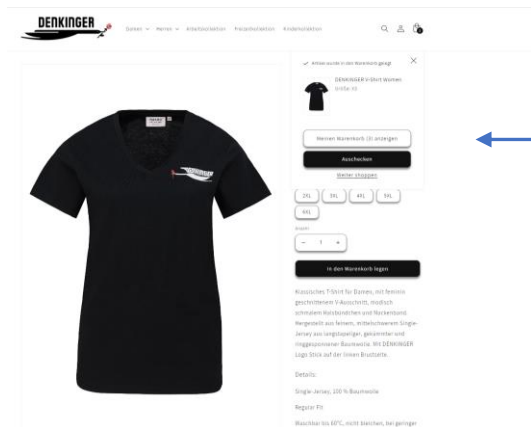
DENKINGER

Damen ∨ Herren ∨ Arbeitskollektion Freizeitkollektion Kinderkollektion

Artikel wurde in den Warenkorb gelegt

DENKINGER V-Shirt Women
Größe: XS

Meinen Warenkorb (3) anzeigen

Auschecken

Weiter shoppen

2XL 3XL 4XL 5XL
6XL

Anzahl

− 1 +

In den Warenkorb legen

Klassisches T-Shirt für Damen, mit feminin geschnittenem V-Ausschnitt, modisch schmalem Halsbündchen und Nackenband. Hergestellt aus feinem, mittelschwerem Single-Jersey aus langstapeliger, gekämmter und ringgesponnener Baumwolle. Mit DENKINGER Logo Stick auf der linken Brustseite.

Details:

Single-Jersey, 100 % Baumwolle

Regular Fit

Waschbar bis 60°C, nicht bleichen, bei geringer